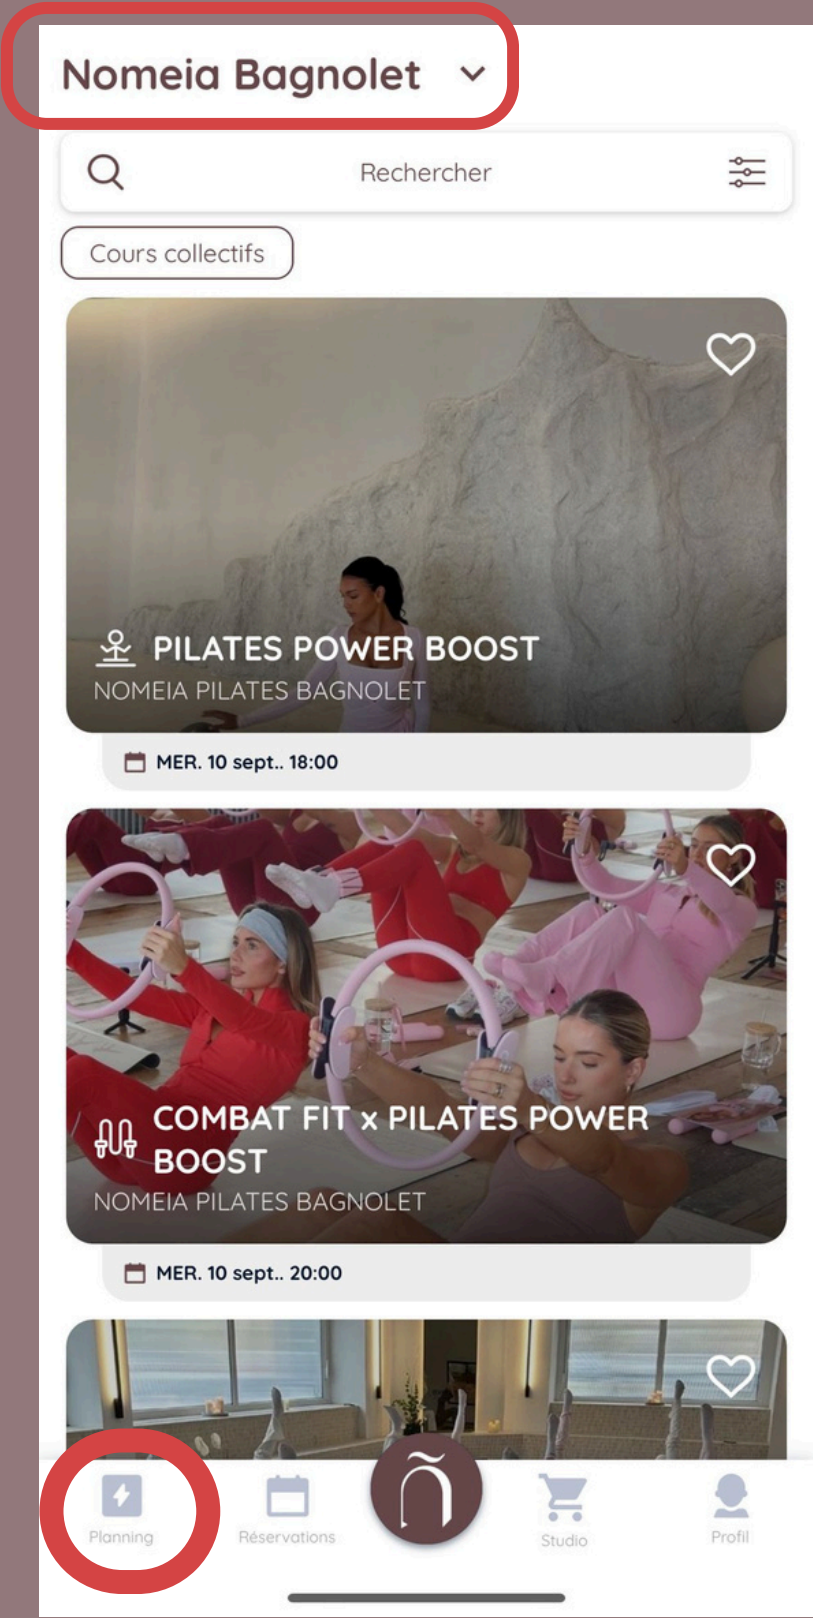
Nomeia Bagnolet

Rechercher

Cours collectifs

PILATES POWER BOOST
NOMEIA PILATES BAGNOLET

MER. 10 sept.. 18:00

COMBAT FIT x PILATES POWER BOOST
NOMEIA PILATES BAGNOLET

MER. 10 sept.. 20:00

Planning
Réservations
Studio
Profil